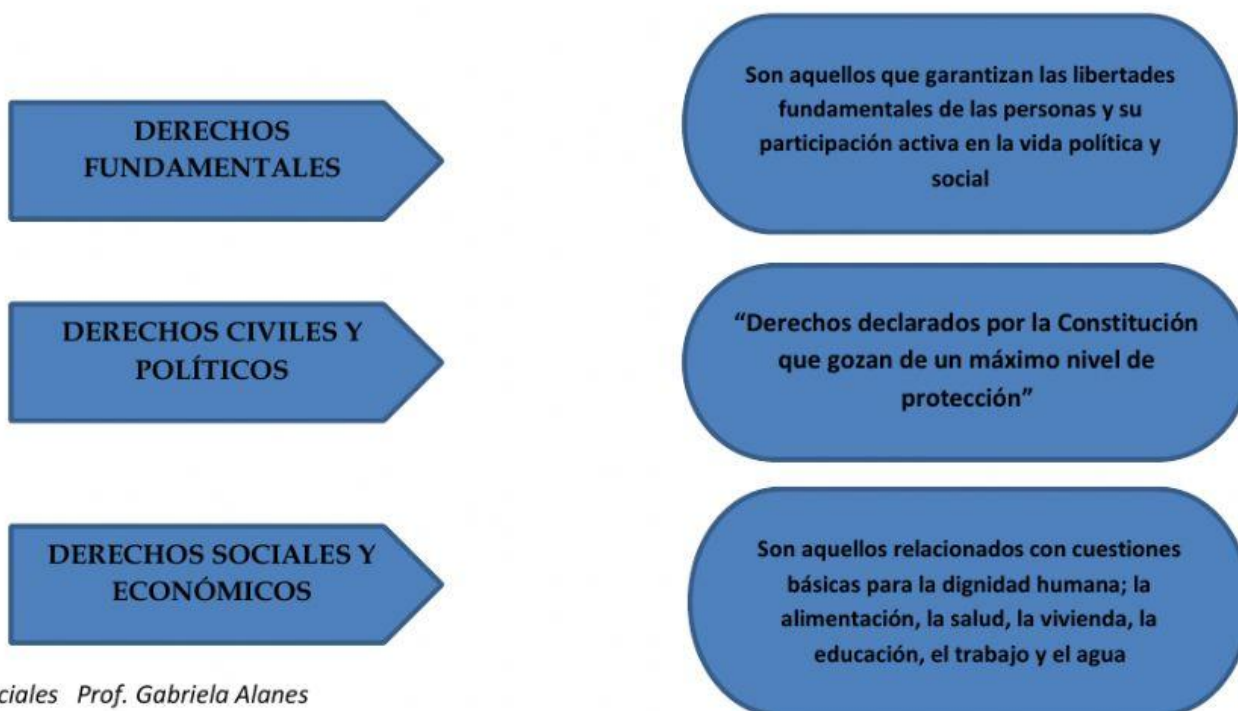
DERECHOS FUNDAMENTALES

DERECHOS CIVILES Y POLÍTICOS

DERECHOS SOCIALES Y ECONÓMICOS

Son aquellos que garantizan las libertades fundamentales de las personas y su participación activa en la vida política y social

"Derechos declarados por la Constitución que gozan de un máximo nivel de protección"

Son aquellos relacionados con cuestiones básicas para la dignidad humana; la alimentación, la salud, la vivienda, la educación, el trabajo y el agua

ciales Prof. Gabriela Alanes